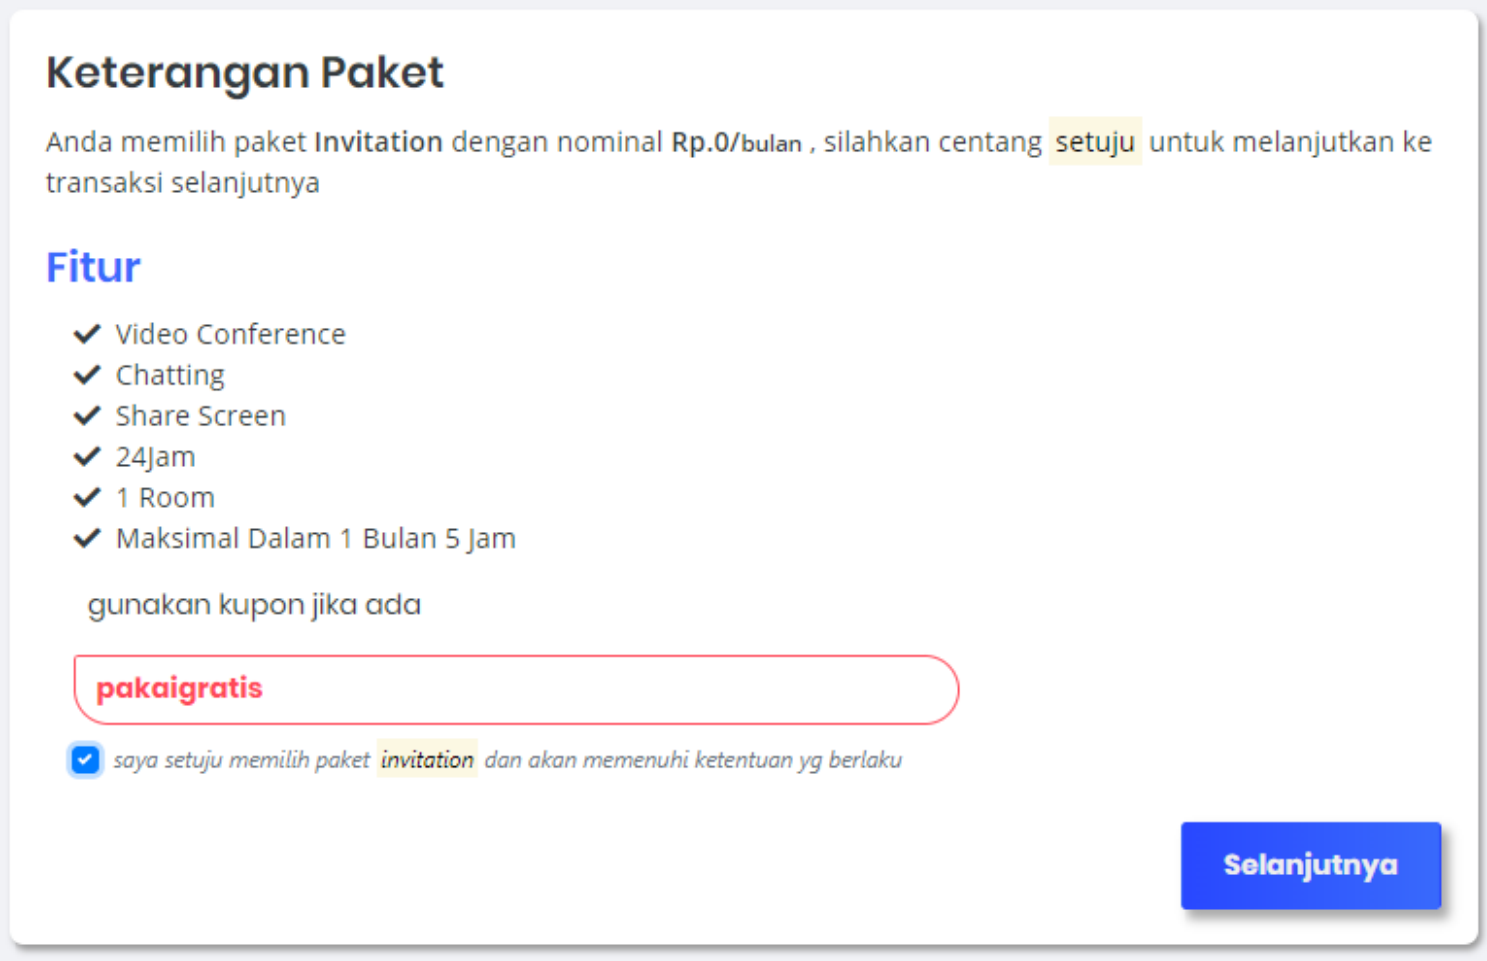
Keterangan Paket

Anda memilih paket Invitation dengan nominal Rp.0/bulan , silahkan centang setuju untuk melanjutkan ke transaksi selanjutnya

Fitur

- Video Conference
- Chatting
- Share Screen
- 24Jam
- 1 Room
- Maksimal Dalam 1 Bulan 5 Jam

gunakan kupon jika ada

pakaigratis

saya setuju memilih paket invitation dan akan memenuhi ketentuan yg berlaku

Selanjutnya